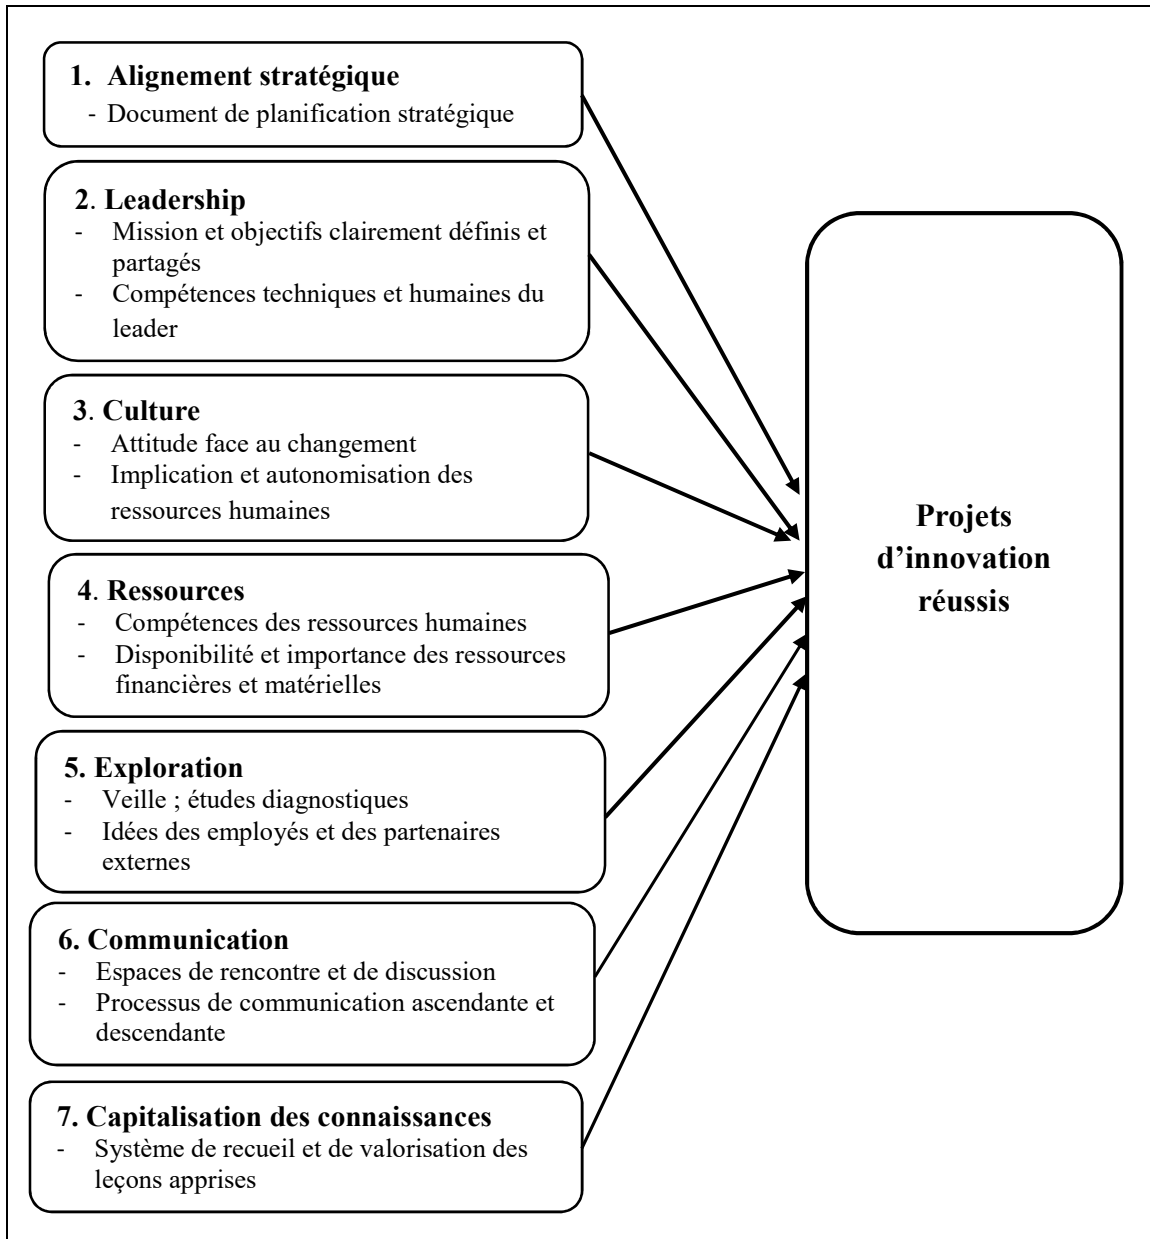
1. Alignement stratégique
- Document de planification stratégique

2. Leadership
- Mission et objectifs clairement définis et partagés
- Compétences techniques et humaines du leader

3. Culture
- Attitude face au changement
- Implication et autonomisation des ressources humaines

4. Ressources
- Compétences des ressources humaines
- Disponibilité et importance des ressources financières et matérielles

5. Exploration
- Veille ; études diagnostiques
- Idées des employés et des partenaires externes

6. Communication
- Espaces de rencontre et de discussion
- Processus de communication ascendante et descendante

7. Capitalisation des connaissances
- Système de recueil et de valorisation des leçons apprises

Projets d'innovation réussis